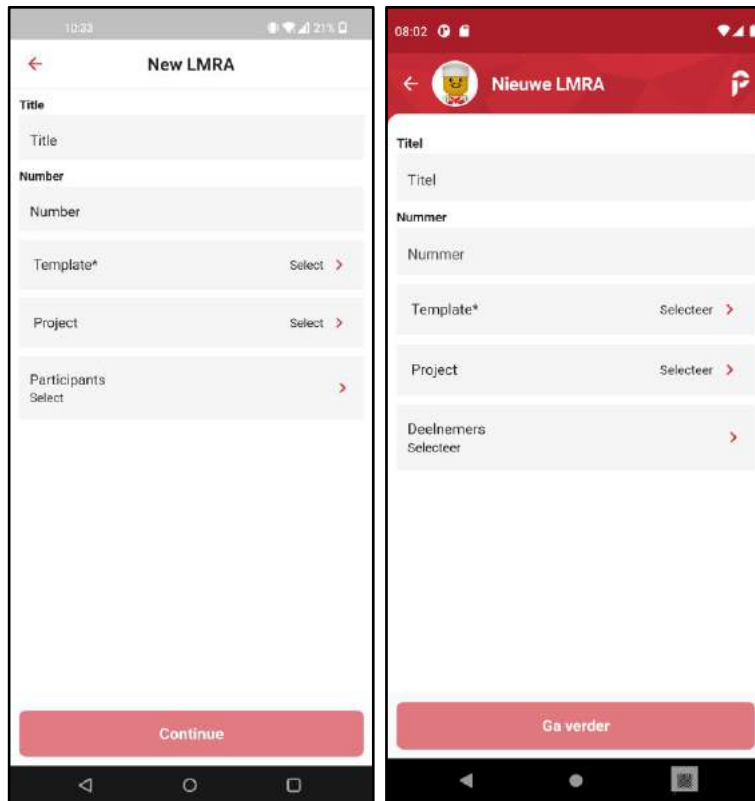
10:33 21%

←

New LMRA

Title

Title

Number

Number

Template* Select >

Project Select >

Participants
Select >

Continue

08:02

←

Nieuwe LMRA

Titel

Titel

Nummer

Nummer

Template* Selecteer >

Project Selecteer >

Deelnemers
Selecteer >

Ga verder